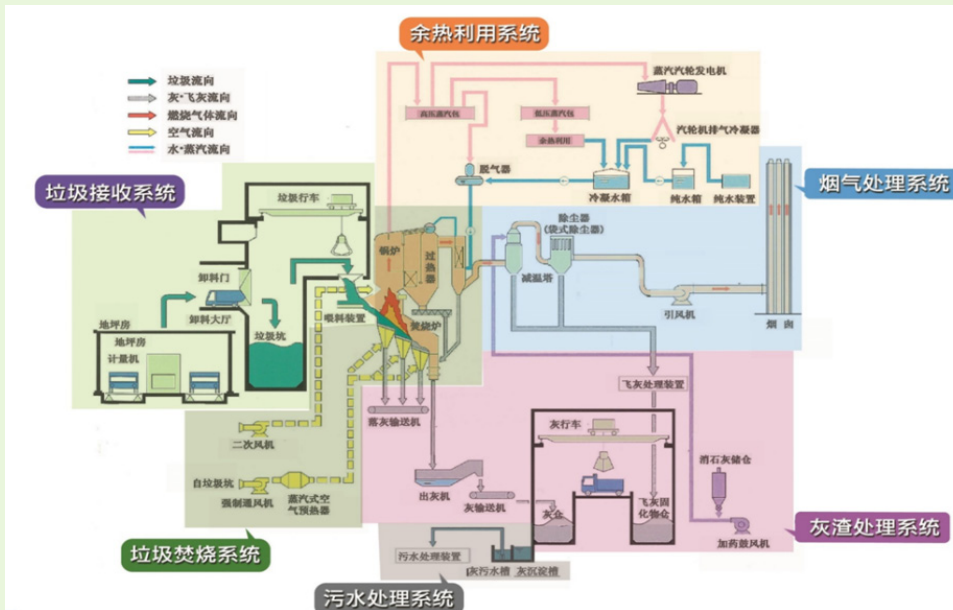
余热利用系统

垃圾流向
灰·飞灰流向
燃烧气体流向
空气流向
水·蒸汽流向

蒸汽汽轮发电机
高压蒸汽包
低压蒸汽包
余热利用
汽轮机排气冷凝器
脱气器
冷凝水箱
纯水箱
纯水装置

垃圾接收系统

烟气处理系统

垃圾行车
卸料门
卸料大厅
垃圾坑
地秤房
地秤房
计量机
锅炉
过热器
喂料装置
焚烧炉
除尘器
（袋式除尘器）
减温塔
引风机
烟囱

飞灰处理装置
落灰输送机
二次风机
自垃圾坑
强制通风机
蒸汽式空气预热器
灰行车
消石灰储仓
出灰机
灰输送机
灰仓
飞灰固化物仓
加药鼓风机

灰渣处理系统

垃圾焚烧系统

污水处理装置
灰污水槽
灰沉淀槽

污水处理系统